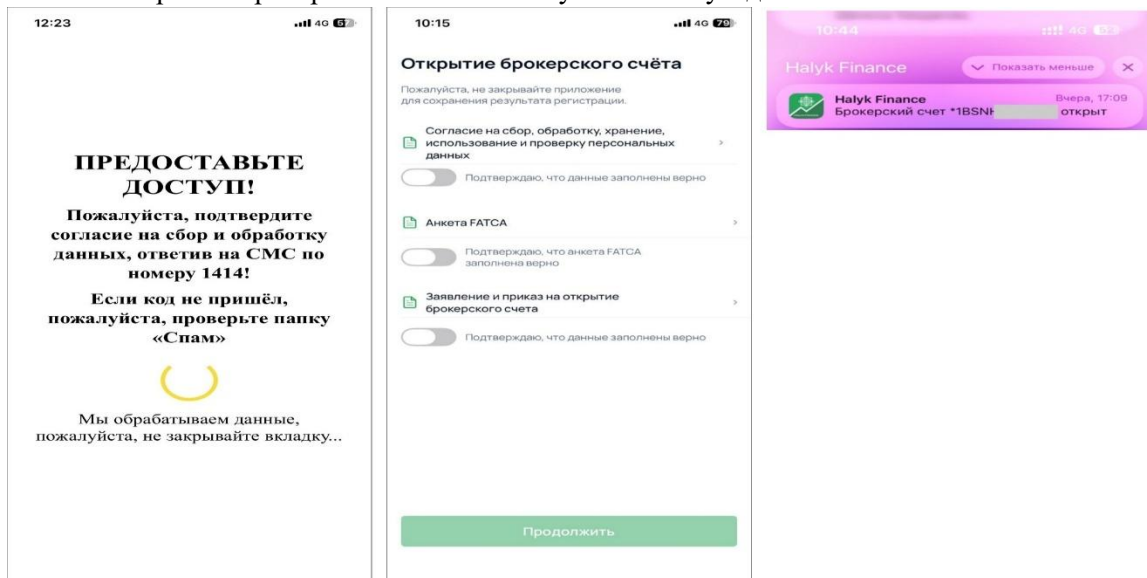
12:23 4G 67

ПРЕДОСТАВЬТЕ ДОСТУП!

Пожалуйста, подтвердите согласие на сбор и обработку данных, ответив на СМС по номеру 1414!

Если код не пришёл, пожалуйста, проверьте папку «Спам»

Мы обрабатываем данные, пожалуйста, не закрывайте вкладку...

10:15 4G 79

Открытие брокерского счёта

Пожалуйста, не закрывайте приложение для сохранения результата регистрации.

Согласие на сбор, обработку, хранение, использование и проверку персональных данных

Подтверждаю, что данные заполнены верно

Анкета FATCA

Подтверждаю, что анкета FATCA заполнена верно

Заявление и приказ на открытие брокерского счета

Подтверждаю, что данные заполнены верно

Продолжить

10:44 4G

Halyk Finance Показать меньше ×

Halyk Finance Вчера, 17:09
Брокерский счет *1BSN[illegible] открыт